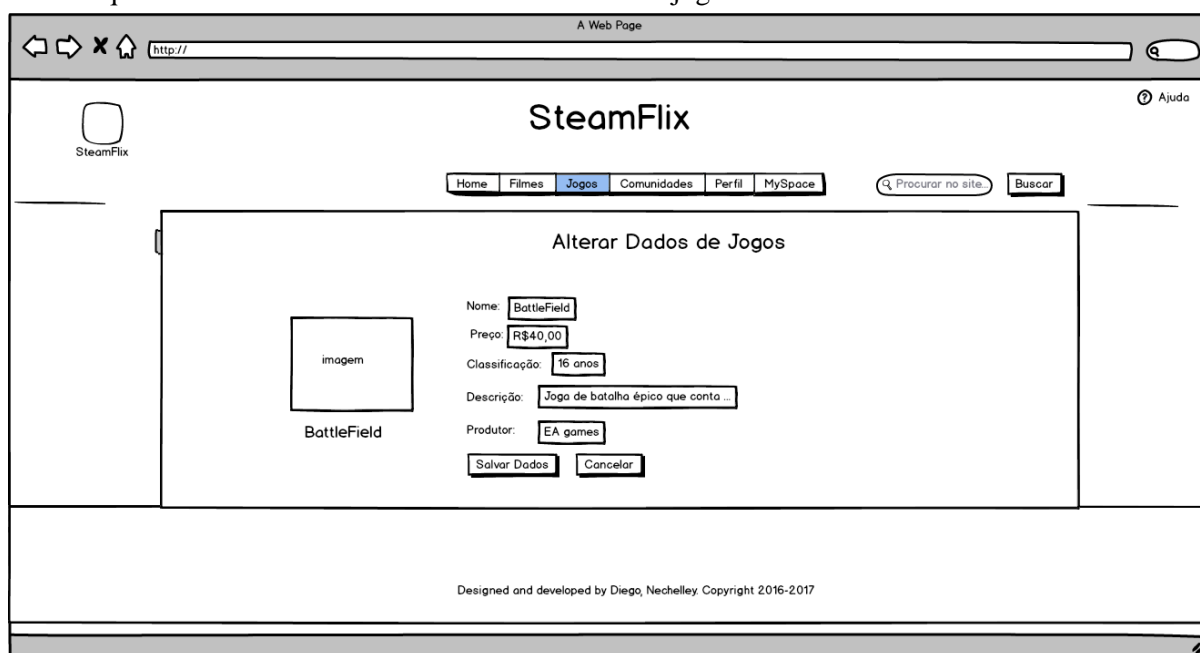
A Web Page

http://

Ajuda

SteamFlix

SteamFlix

Home | Filmes | Jogos | Comunidades | Perfil | MySpace

Procurar no site...

Buscar

Alterar Dados de Jogos

imagem

BattleField

Nome: BattleField

Preço: R$40,00

Classificação: 16 anos

Descrição: Jogo de batalha épico que conta ...

Produtor: EA games

Salvar Dados

Cancelar

Designed and developed by Diego, Nechelley. Copyright 2016-2017